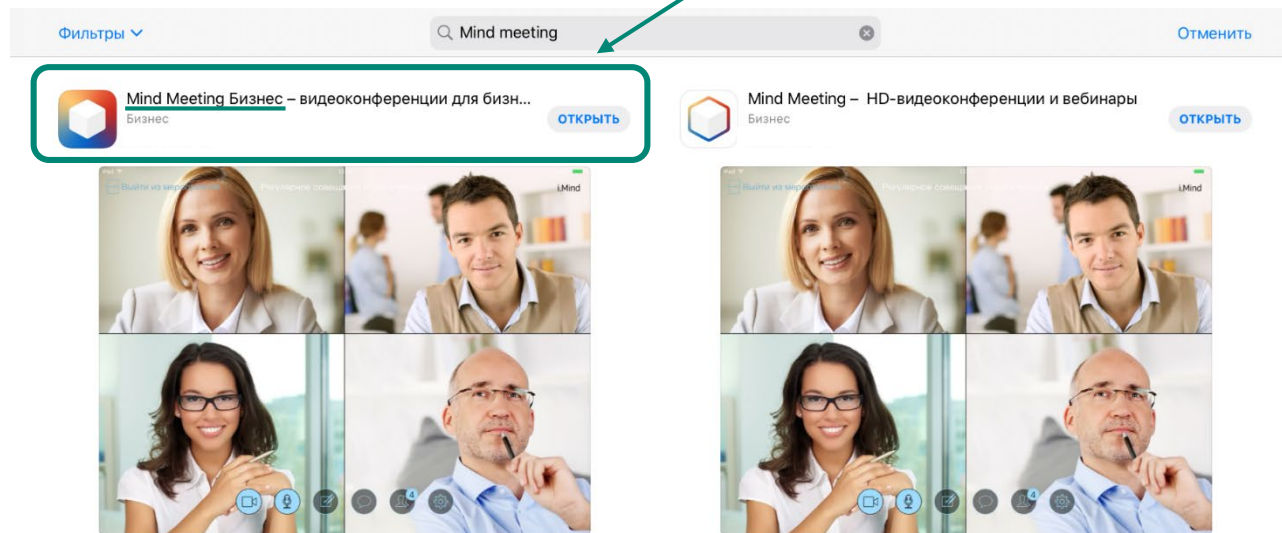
Фильтры

Mind meeting

Отменить

Mind Meeting Бизнес – видеоконференции для бизн...
Бизнес
ОТКРЫТЬ

Mind Meeting – HD-видеоконференции и вебинары
Бизнес
ОТКРЫТЬ

Выйти из мероприятия
iMind

Выйти из мероприятия
iMind